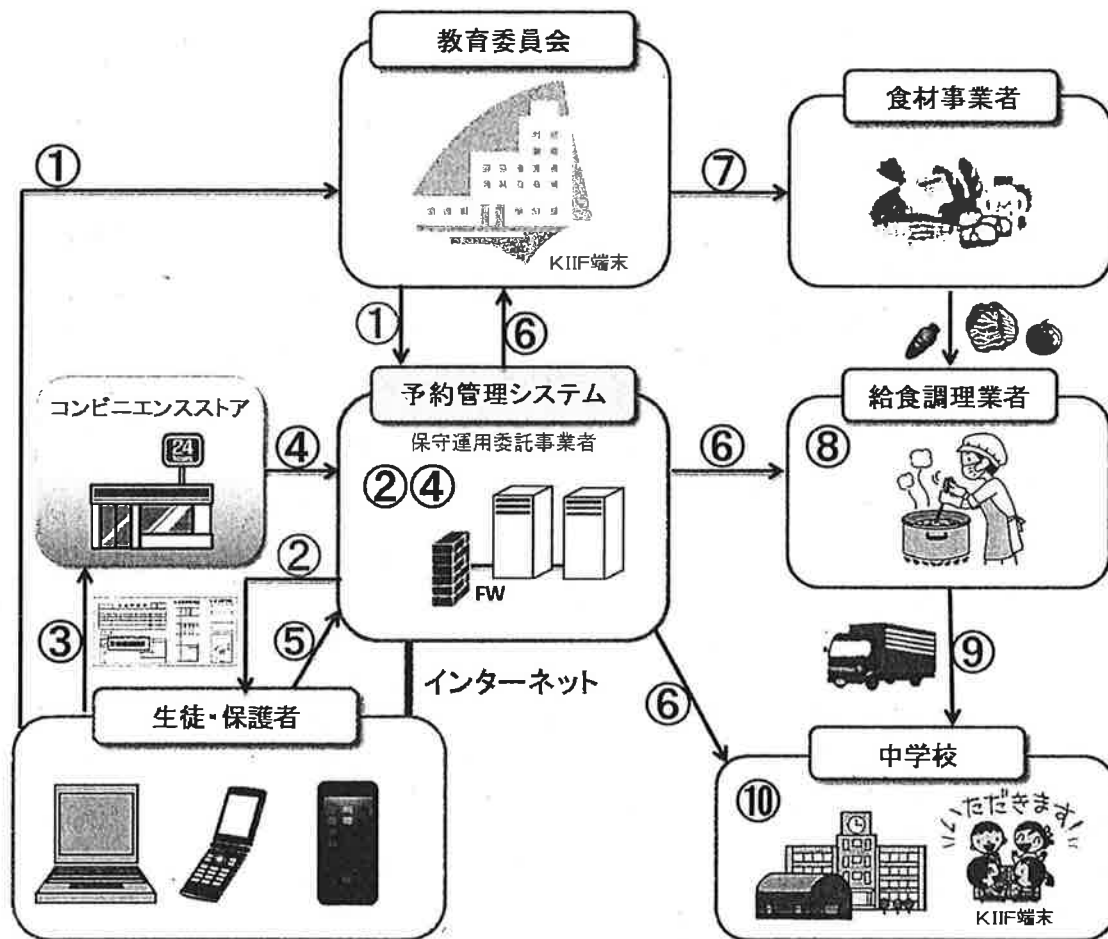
教育委員会

KIIF端末

食材事業者

①

⑦

①

⑥

予約管理システム

保守運用委託事業者

②④

FW

コンビニエンスストア

24

④

②

⑤

③

⑥

給食調理業者

⑧

⑨

インターネット

⑥

生徒・保護者

中学校

⑩

いただきます!

KIIF端末